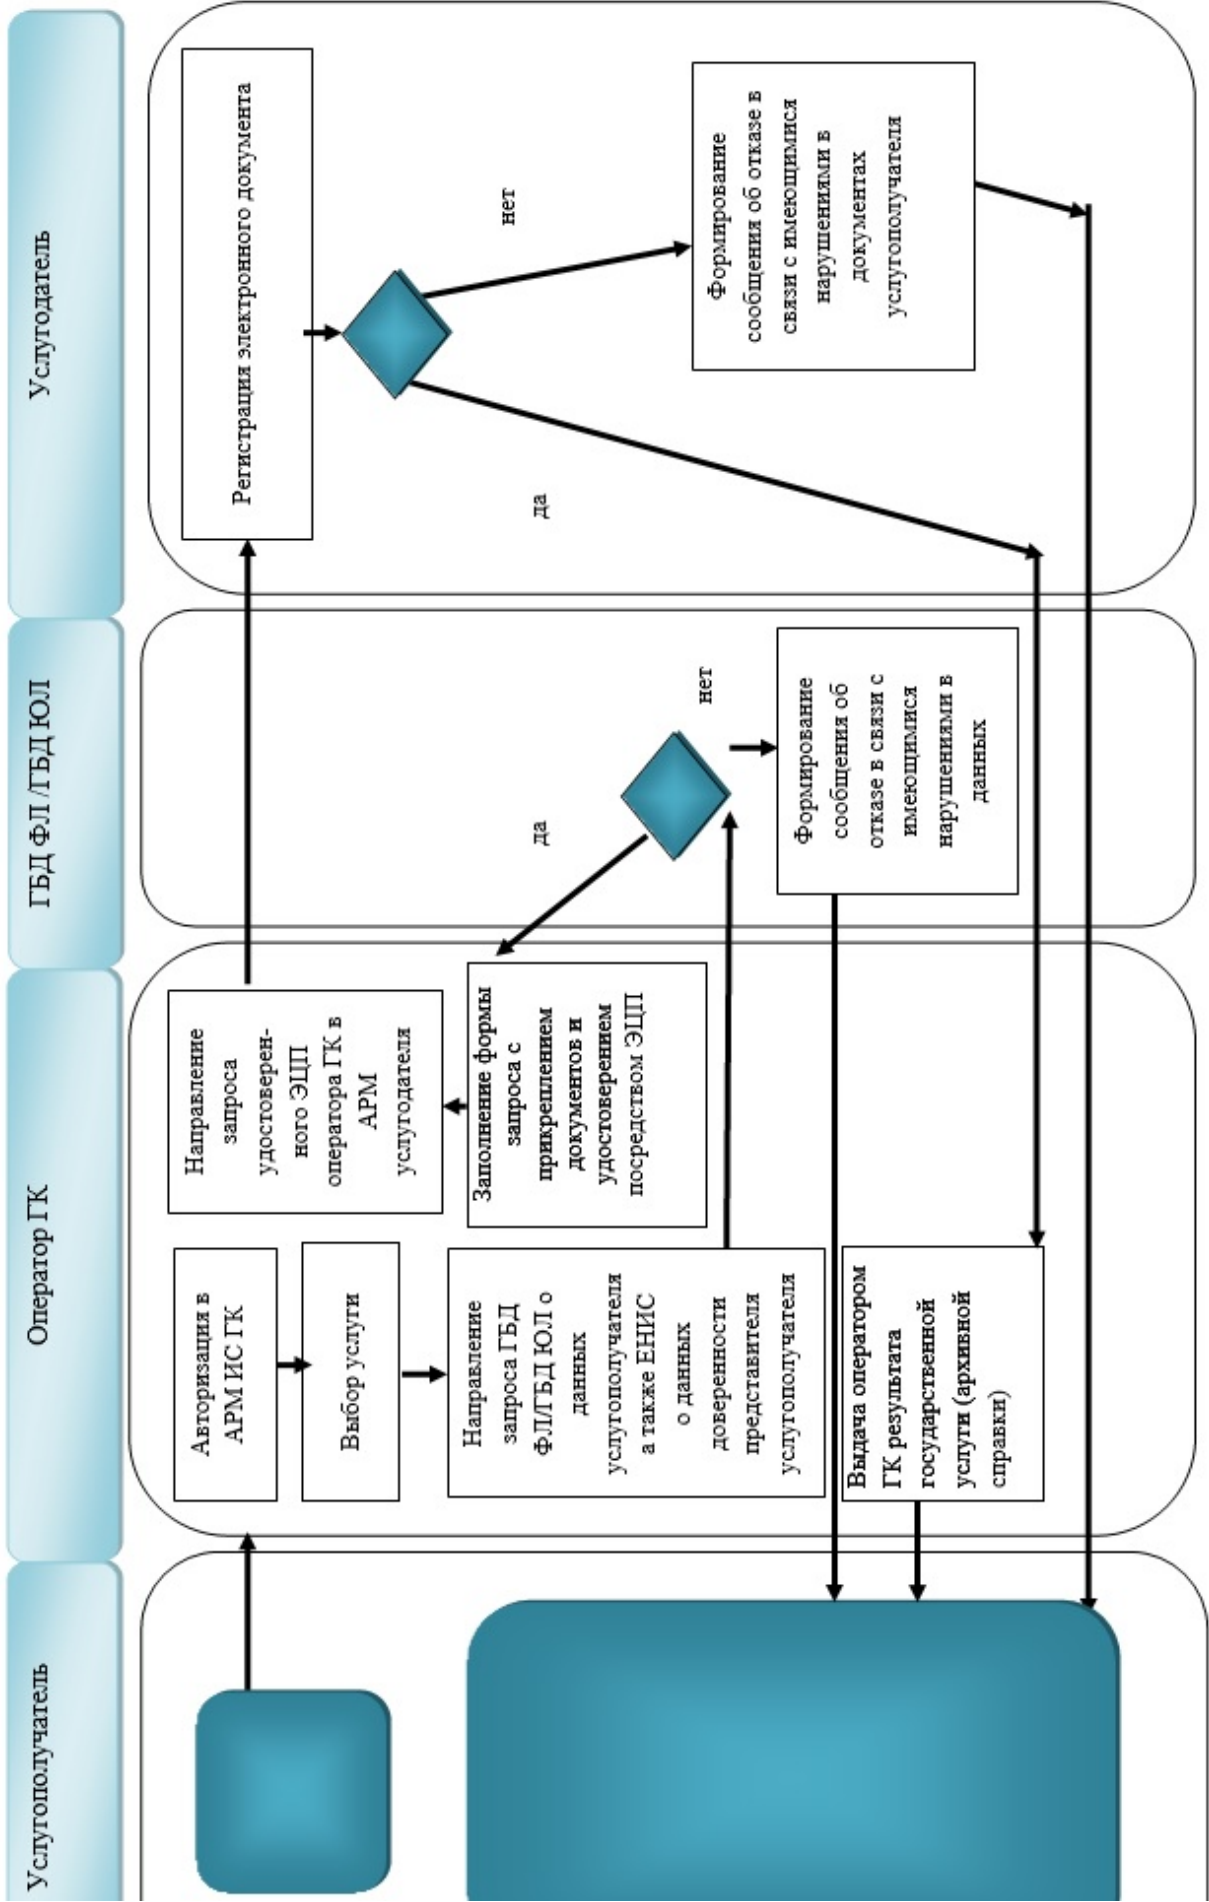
Услугополучатель

Оператор ГК

ГБД ФЛ /ГБД ЮЛ

Услугодатель

Авторизация в АРМ ИС ГК

Выбор услуги

Направление запроса ГБД ФЛ/ГБД ЮЛ о данных услугополучателя а также ЕНИС о данных доверенности представителя услугополучателя

Заполнение формы запроса с прикреплением документов и удостоверением посредством ЭЦП

Направление запроса удостоверенного ЭЦП оператора ГК в АРМ услугодателя

Выдача оператором ГК результата государственной услуги (архивной справки)

да

нет

Формирование сообщения об отказе в связи с имеющимися нарушениями в данных

Регистрация электронного документа

нет

да

Формирование сообщения об отказе в связи с имеющимися нарушениями в документах услугополучателя